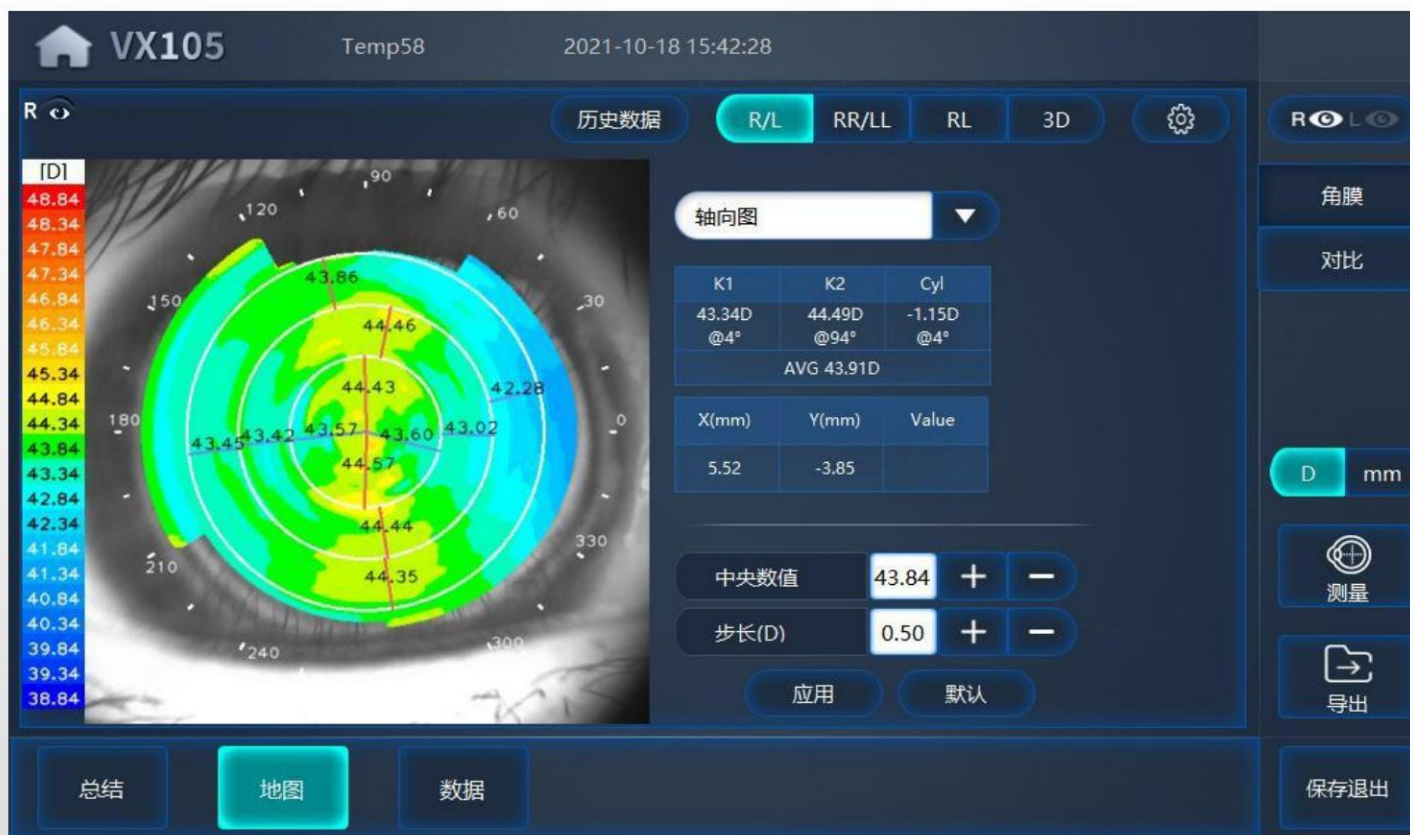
VX105 Temp58 2021-10-18 15:42:28

R

历史数据 R/L RR/LL RL 3D

R L

角膜

对比

[D]
48.84
48.34
47.84
47.34
46.84
46.34
45.84
45.34
44.84
44.34
43.84
43.34
42.84
42.34
41.84
41.34
40.84
40.34
39.84
39.34
38.84

90 120 60 150 30 180 0 210 330 240 300

43.86 44.46 44.43 42.28 43.45 43.42 43.57 43.60 43.02 44.57 44.44 44.35

轴向图

| K1 | K2 | Cyl |
|---|---|---|
| 43.34D @4° | 44.49D @94° | -1.15D @4° |
| AVG 43.91D | | |

| X(mm) | Y(mm) | Value |
|---|---|---|
| 5.52 | -3.85 | |

中央数值 43.84 + −
步长(D) 0.50 + −
应用 默认

D mm

测量

导出

总结 地图 数据

保存退出